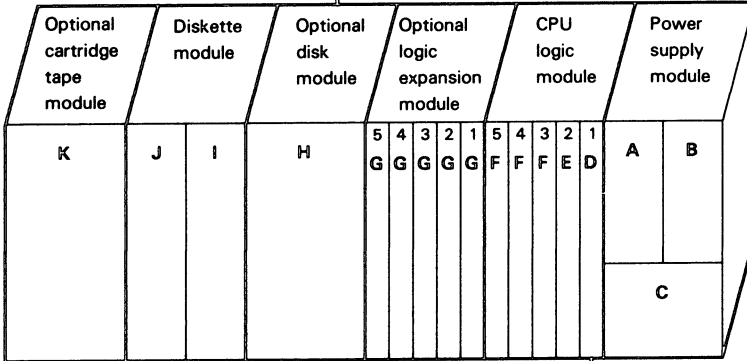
Optional cartridge tape module

Diskette module

Optional disk module

Optional logic expansion module

CPU logic module

Power supply module

K

J

I

H

5 G

4 G

3 G

2 G

1 G

5 F

4 F

3 F

2 E

1 D

A

B

C